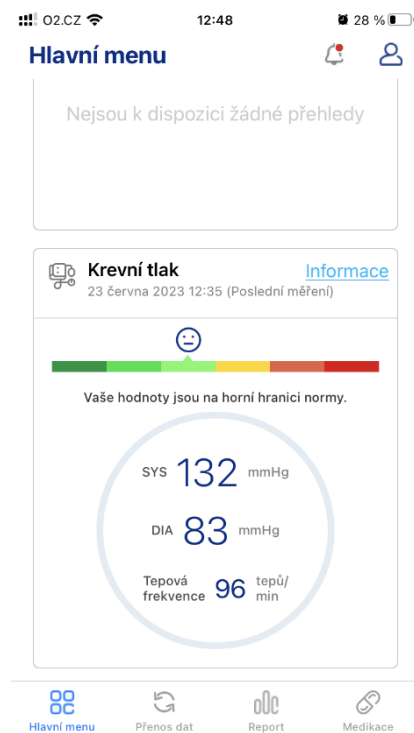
O2.CZ 12:48 28 %

Hlavní menu

Nejsou k dispozici žádné přehledy

Krevní tlak
23 června 2023 12:35 (Poslední měření)
Informace

Vaše hodnoty jsou na horní hranici normy.

SYS 132 mmHg

DIA 83 mmHg

Tepová frekvence 96 tepů/min

Hlavní menu
Přenos dat
Report
Medikace